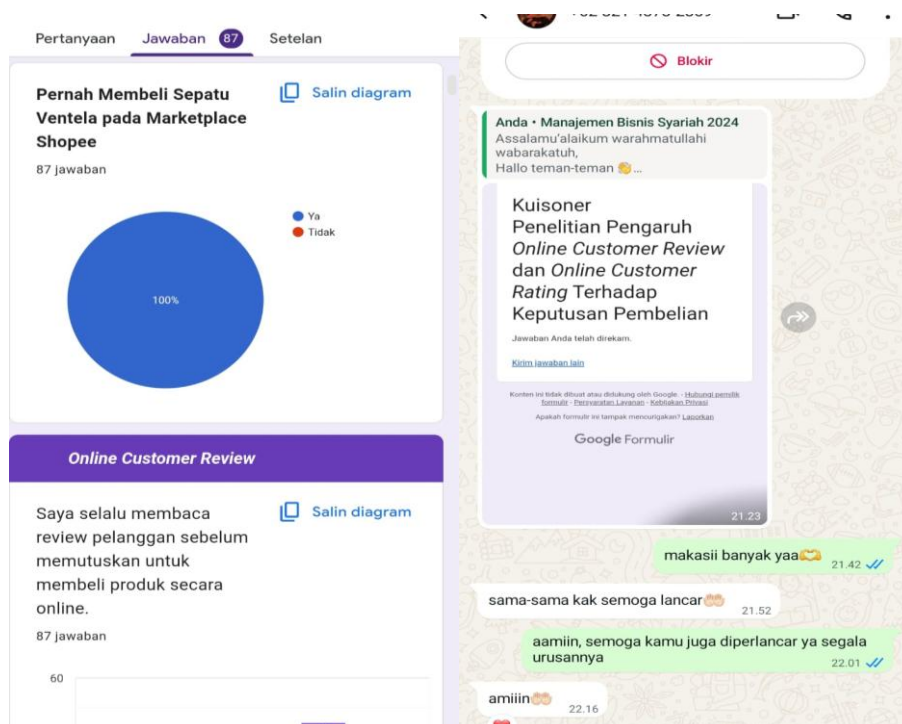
Pertanyaan Jawaban 87 Setelan

Pernah Membeli Sepatu Ventela pada Marketplace Shopee

Salin diagram

87 jawaban

Ya
Tidak

100%

Online Customer Review

Saya selalu membaca review pelanggan sebelum memutuskan untuk membeli produk secara online.

Salin diagram

87 jawaban

60

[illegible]

Blokir

Anda • Manajemen Bisnis Syariah 2024
Assalamu'alaikum warahmatullahi wabarakatuh,
Hallo teman-teman 👏...

Kuisoner
Penelitian Pengaruh
Online Customer Review
dan Online Customer
Rating Terhadap
Keputusan Pembelian

Jawaban Anda telah direkam.

Kirim jawaban lain

Konten ini tidak dibuat atau didukung oleh Google. · Hubungi pemilik formulir · Persyaratan Layanan · Kebijakan Privasi

Apakah formulir ini tampak mencurigakan? Laporkan

Google Formulir

21.23

makasii banyak yaa🫶 21.42

sama-sama kak semoga lancar🤲 21.52

aamiin, semoga kamu juga diperlancar ya segala urusannya 22.01

amiiin🤲 22.16